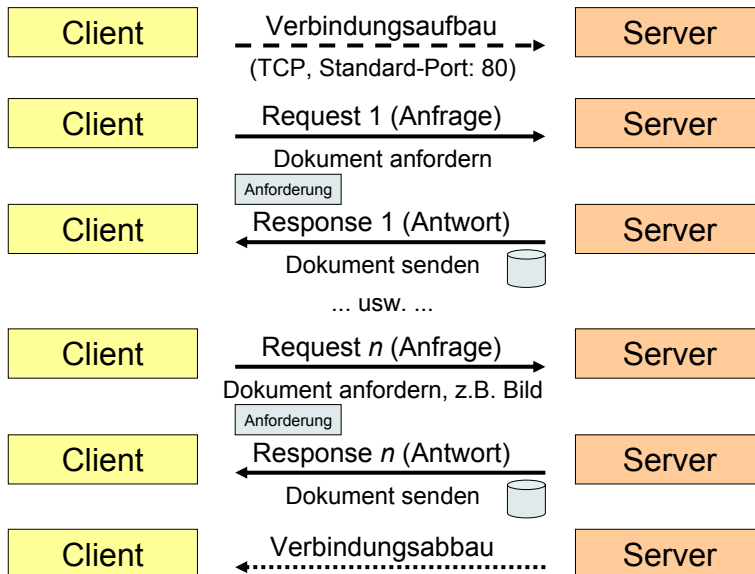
Client

Verbindungsaufbau

(TCP, Standard-Port: 80)

Server

Client

Request 1 (Anfrage)

Dokument anfordern

Server

Anforderung

Client

Response 1 (Antwort)

Dokument senden

Server

... usw. ...

Client

Request *n* (Anfrage)

Dokument anfordern, z.B. Bild

Server

Anforderung

Client

Response *n* (Antwort)

Dokument senden

Server

Client

Verbindungsabbau

Server